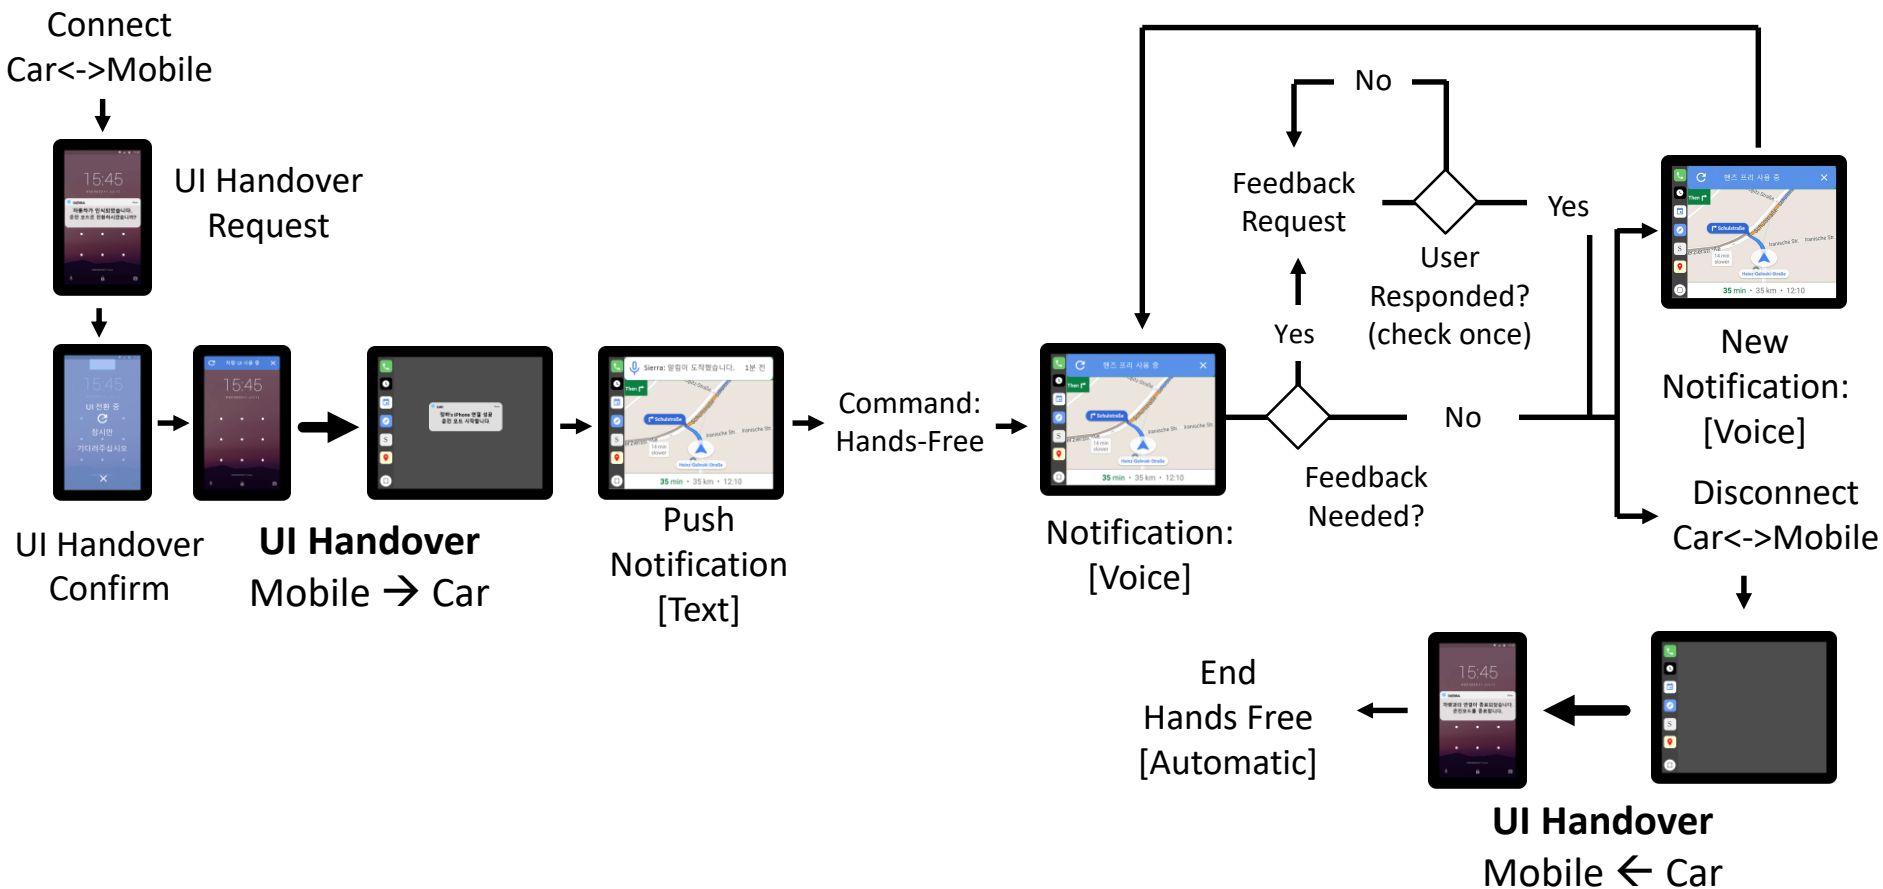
Connect Car<->Mobile

15:45

UI Handover Request

15:45

UI 전환 중

잠시만 기다려주십시오

15:45

UI Handover Confirm

**UI Handover**
Mobile → Car

Sierra: 발림이 도착했습니다.

35 min · 35 km · 12:10

Push Notification [Text]

Command: Hands-Free

핸즈 프리 사용 중

35 min · 35 km · 12:10

Notification: [Voice]

Feedback Needed?

Yes

Feedback Request

No

User Responded? (check once)

Yes

No

핸즈 프리 사용 중

35 min · 35 km · 12:10

New Notification: [Voice]

Disconnect Car<->Mobile

15:45

End Hands Free [Automatic]

**UI Handover**
Mobile ← Car